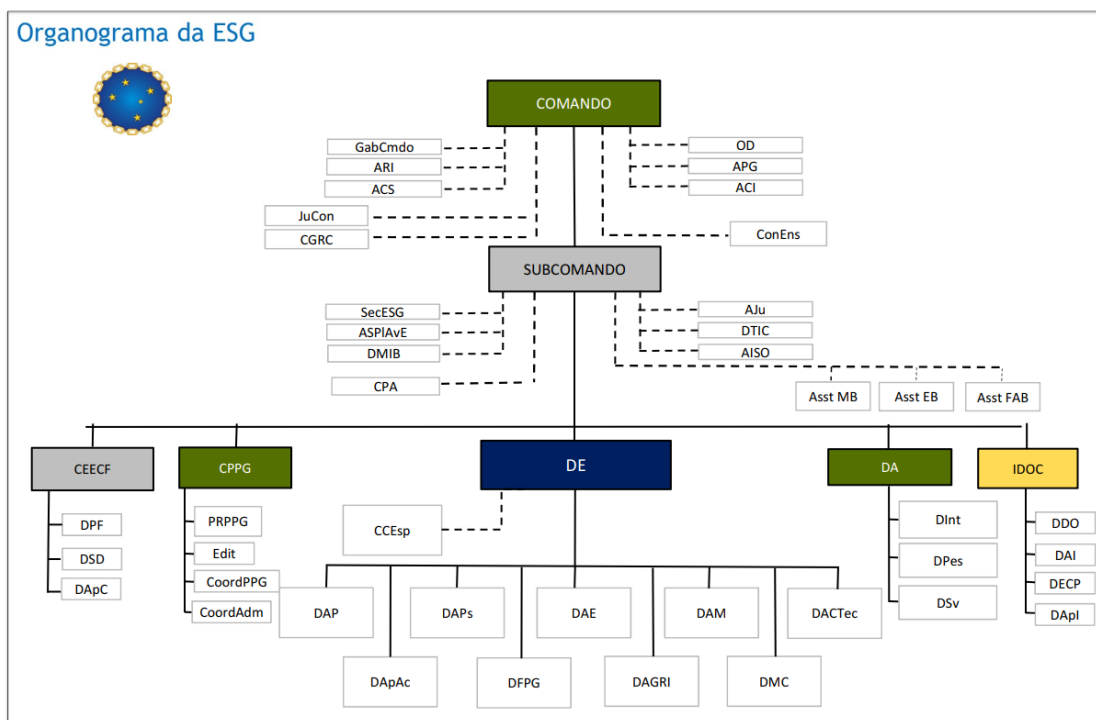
Organograma da ESG

COMANDO

GabCmdo
ARI
ACS
JuCon
CGRC

OD
APG
ACI
ConEns

SUBCOMANDO

SecESG
ASPlAvE
DMIB
CPA

AJu
DTIC
AISO
Asst MB
Asst EB
Asst FAB

CEECF
DPF
DSD
DApC

CPPG
PRPPG
Edit
CoordPPG
CoordAdm

DE
CCEsp
DAP
DAPs
DAE
DAM
DACTec
DApAc
DFPG
DAGRI
DMC

DA
DInt
DPes
DSv

IDOC
DDO
DAI
DECP
DApl